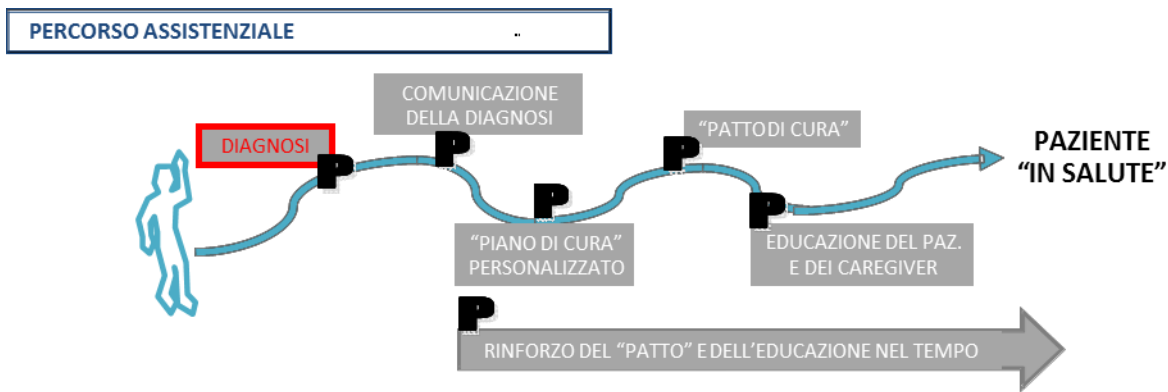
PERCORSO ASSISTENZIALE

DIAGNOSI

P

COMUNICAZIONE DELLA DIAGNOSI

P

P

"PIANO DI CURA" PERSONALIZZATO

"PATTO DI CURA"

P

P

EDUCAZIONE DEL PAZ. E DEI CAREGIVER

PAZIENTE "IN SALUTE"

P

RINFORZO DEL "PATTO" E DELL'EDUCAZIONE NEL TEMPO